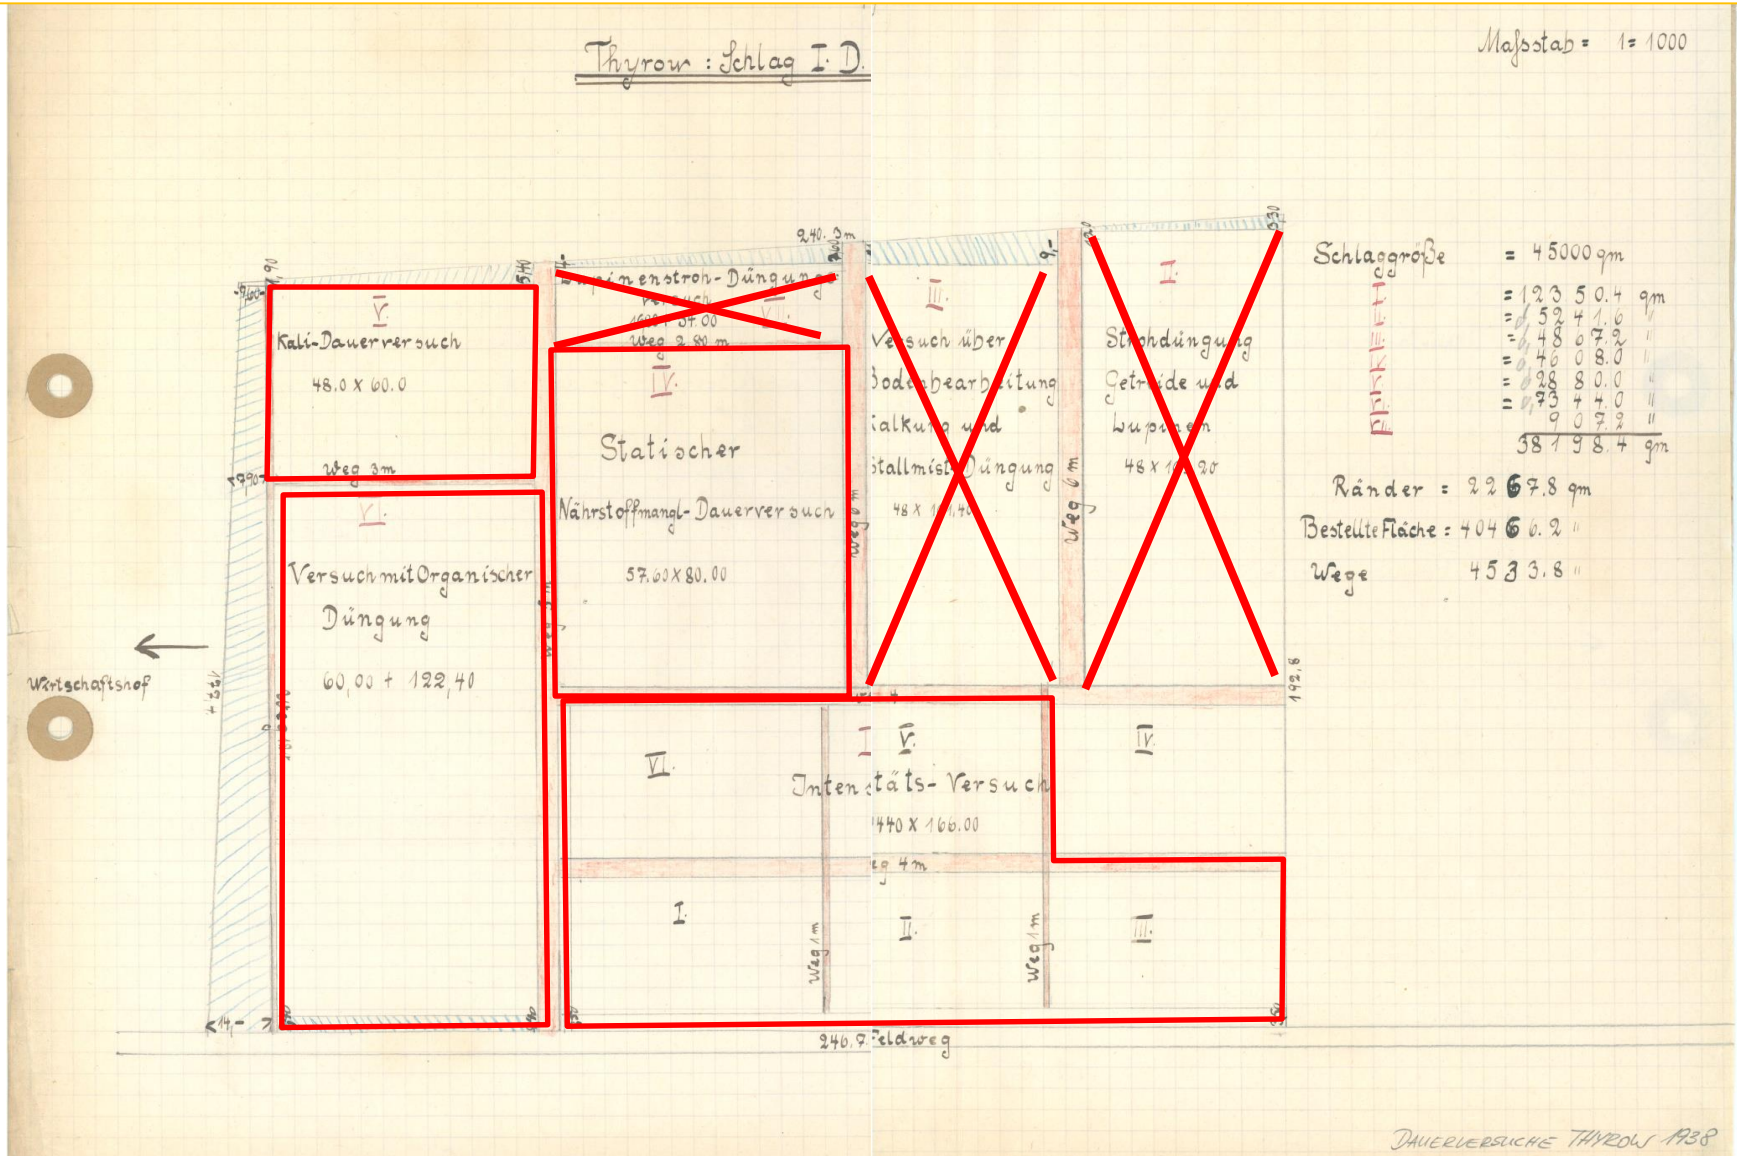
Thyrow : Schlag I D.

Maßstab = 1 = 1000

240.3m

V.
Kali-Dauerversuch
48.0 x 60.0
Weg 3m

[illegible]inenstroh-Düngung
Versuch
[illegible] 34.00
Weg 2.80 m

IV.
Statischer
Nährstoffmangel-Dauerversuch
57.60 x 80.00

III.
Versuch über
Bodenbearbeitung
Kalkung und
Stallmist-Düngung
48 x 1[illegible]40

Weg 6m

II.
Strohdüngung
Getreide und
Lupinen
48 x 1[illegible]20

VI.
Versuch mit Organischer
Düngung
60,00 + 122,40

Wirtschaftshof

VI.
I.
V.
Intensitäts-Versuch
1440 x 166.00
Weg 4m
IV.
I.
II.
III.
Weg 1m
Weg 1m

192,8

246,7 Feldweg

Schlaggröße = 45000 qm
I = 12350.4 qm
II = 5241.6
III = 4807.2
IV = 4608.0
V = 2880.0
VI = 7344.0
VII = 9072
38198.4 qm

Ränder = 2267.8 qm
Bestellte Fläche = 40466.2
Wege 4533.8

DAUERVERSUCHE THYROW 1938